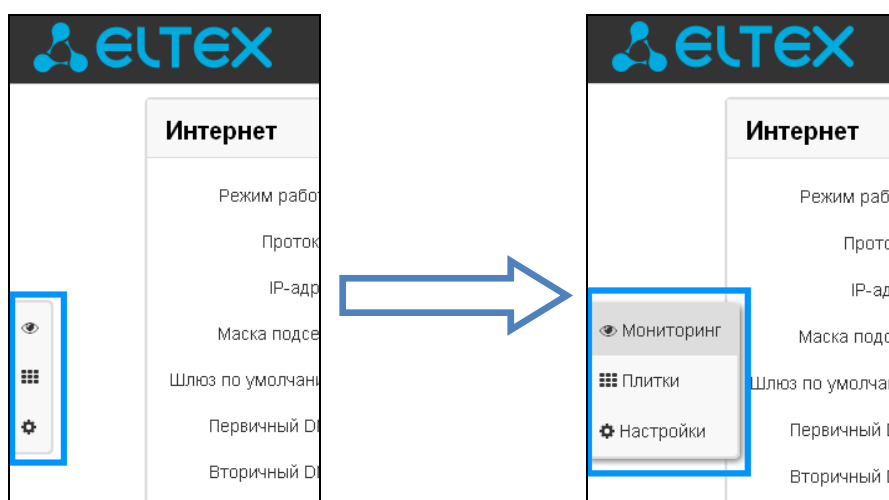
ELTEX

Интернет

Режим рабо

Проток

IP-ад

Маска подсе

Шлюз по умолчан

Первичный D

Вторичный D

ELTEX

Интернет

Режим раб

Прото

IP-ад

Маска подо

Шлюз по умолча

Первичный

Вторичный

Мониторинг

Плитки

Настройки